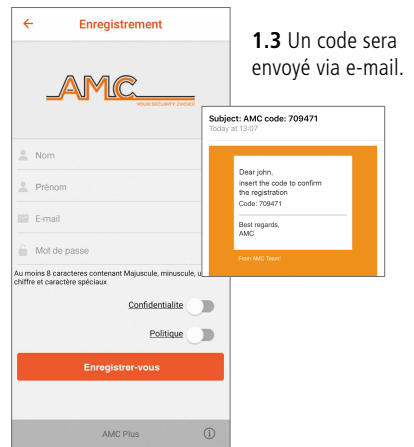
←
Enregistrement

AMC
YOUR SECURITY CHOICE

Nom

Prénom

E-mail

Mot de passe

Au moins 8 caracteres contenant Majuscule, minuscule, u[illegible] chiffre et caractère spéciaux

Confidentialite

Politique

Enregistrer-vous

AMC Plus

1.3 Un code sera envoyé via e-mail.

Subject: AMC code: 709471
Today at 13:07

Dear john,
insert the code to confirm the registration
Code: 709471

Best regards,
AMC

From AMC Team!